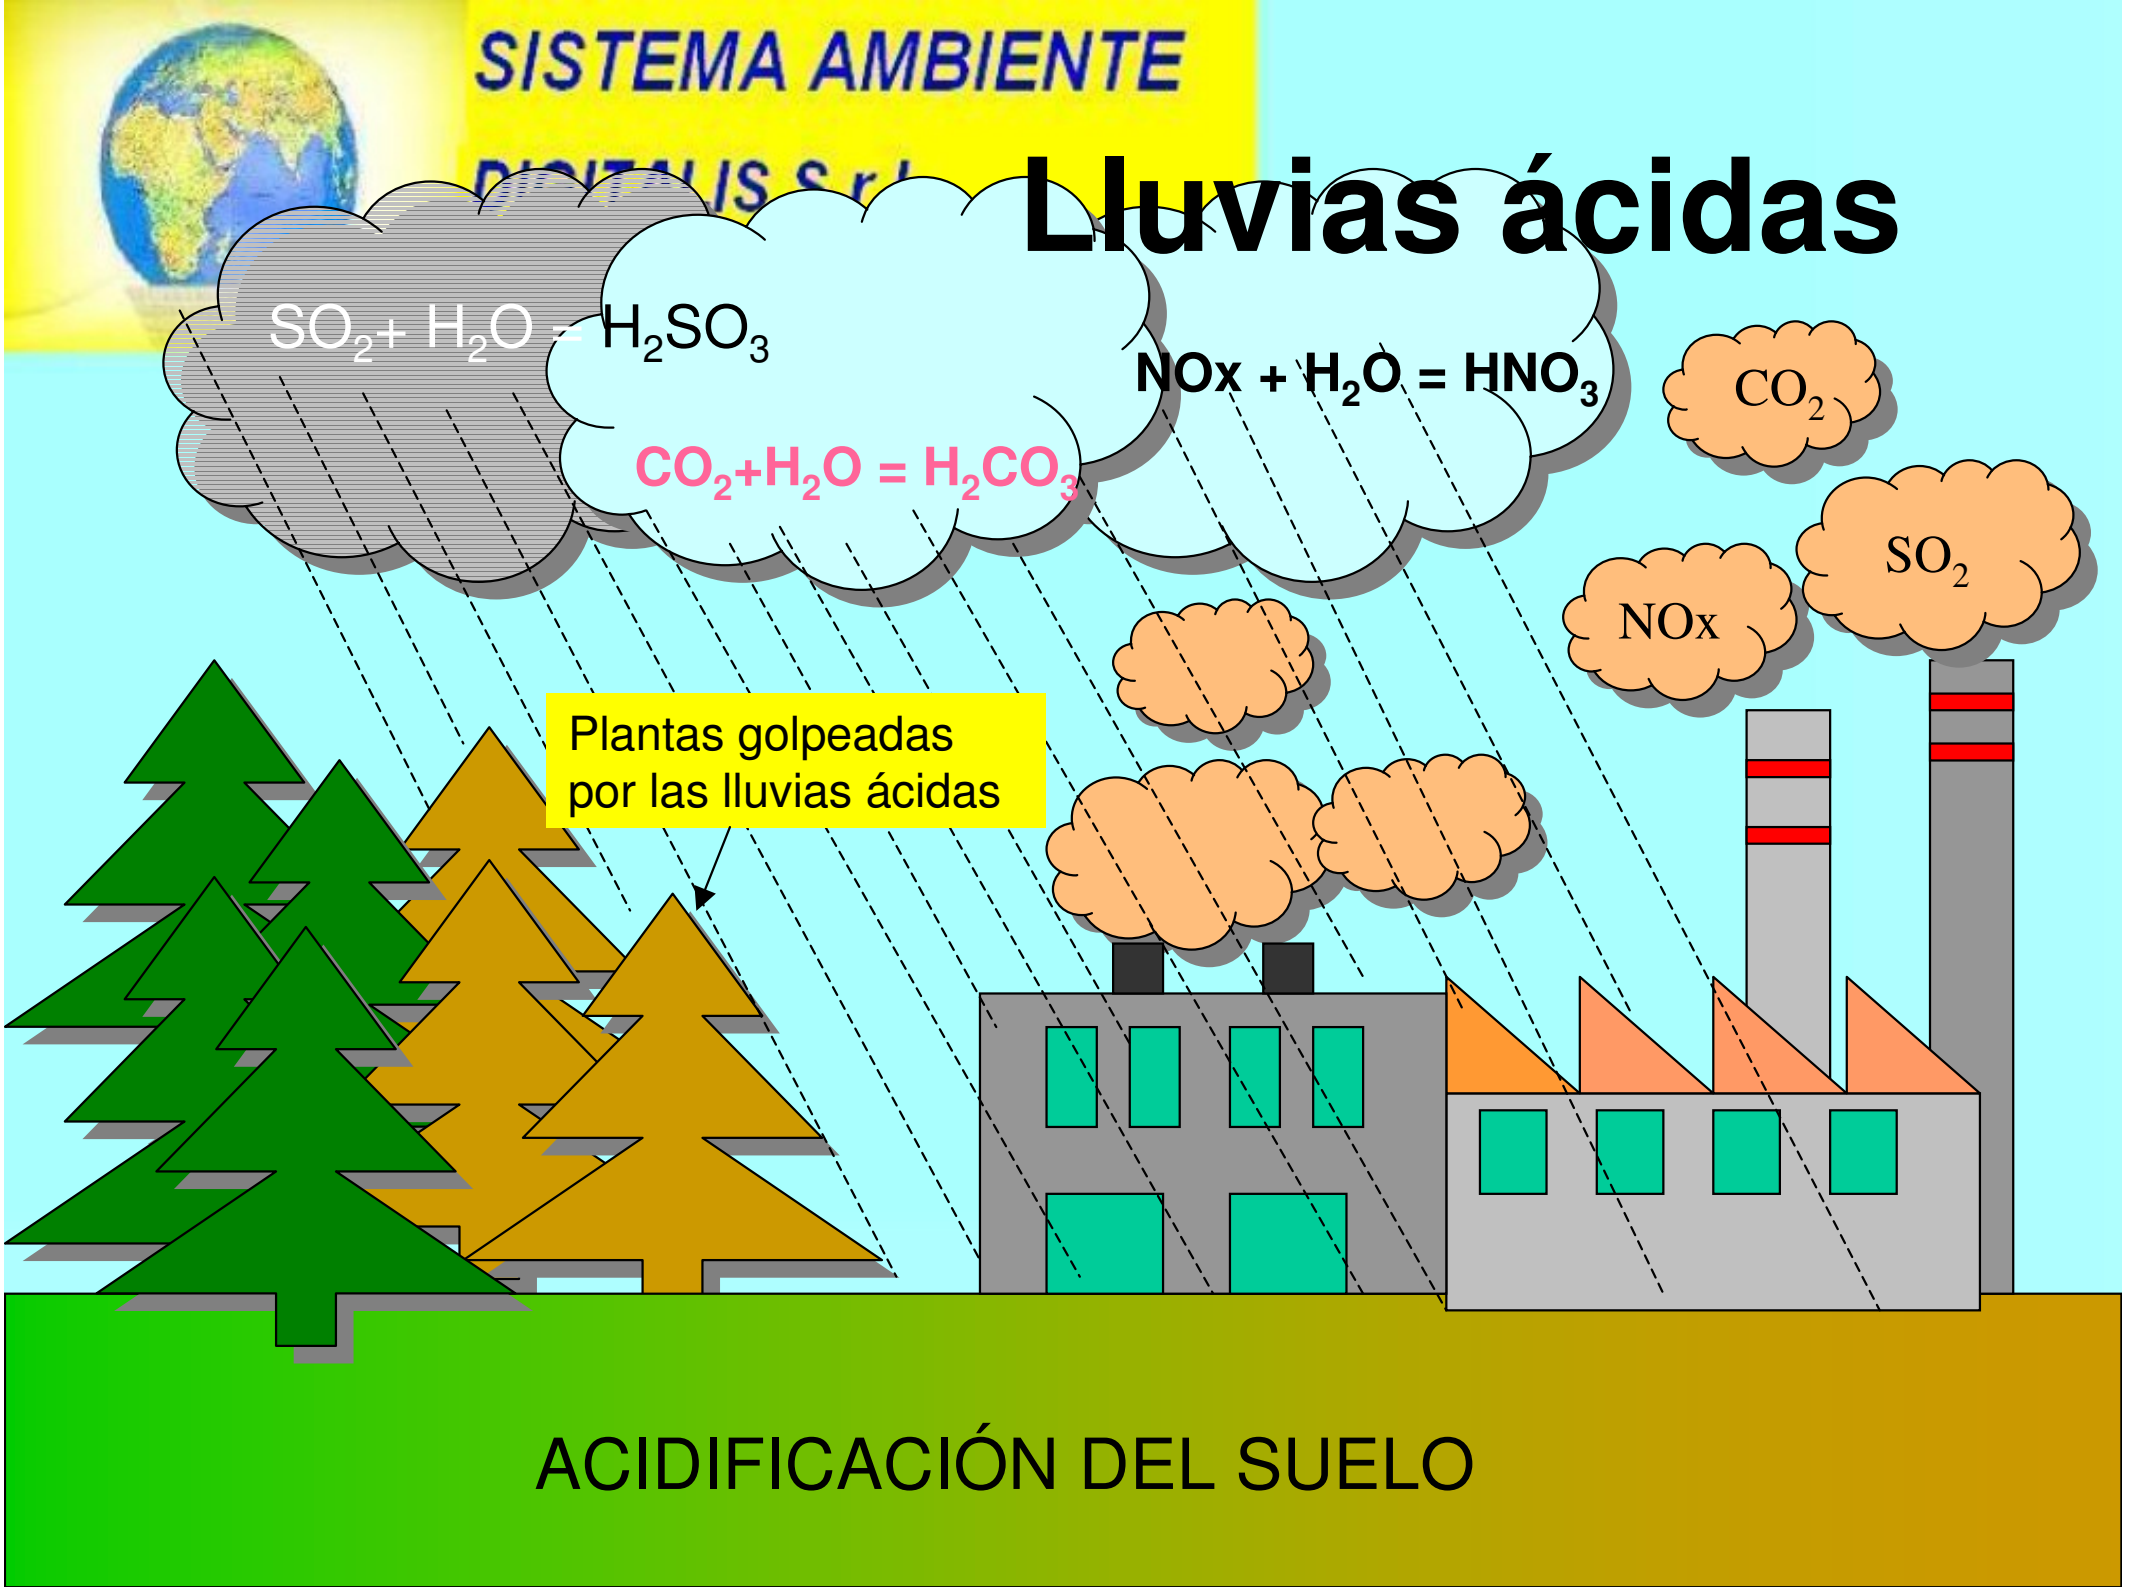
SISTEMA AMBIENTE

DIGITALIS S.r.l.

Lluvias ácidas

$SO_2 + H_2O = H_2SO_3$

$NOx + H_2O = HNO_3$

$CO_2 + H_2O = H_2CO_3$

$CO_2$

$SO_2$

NOx

Plantas golpeadas por las lluvias ácidas

ACIDIFICACIÓN DEL SUELO